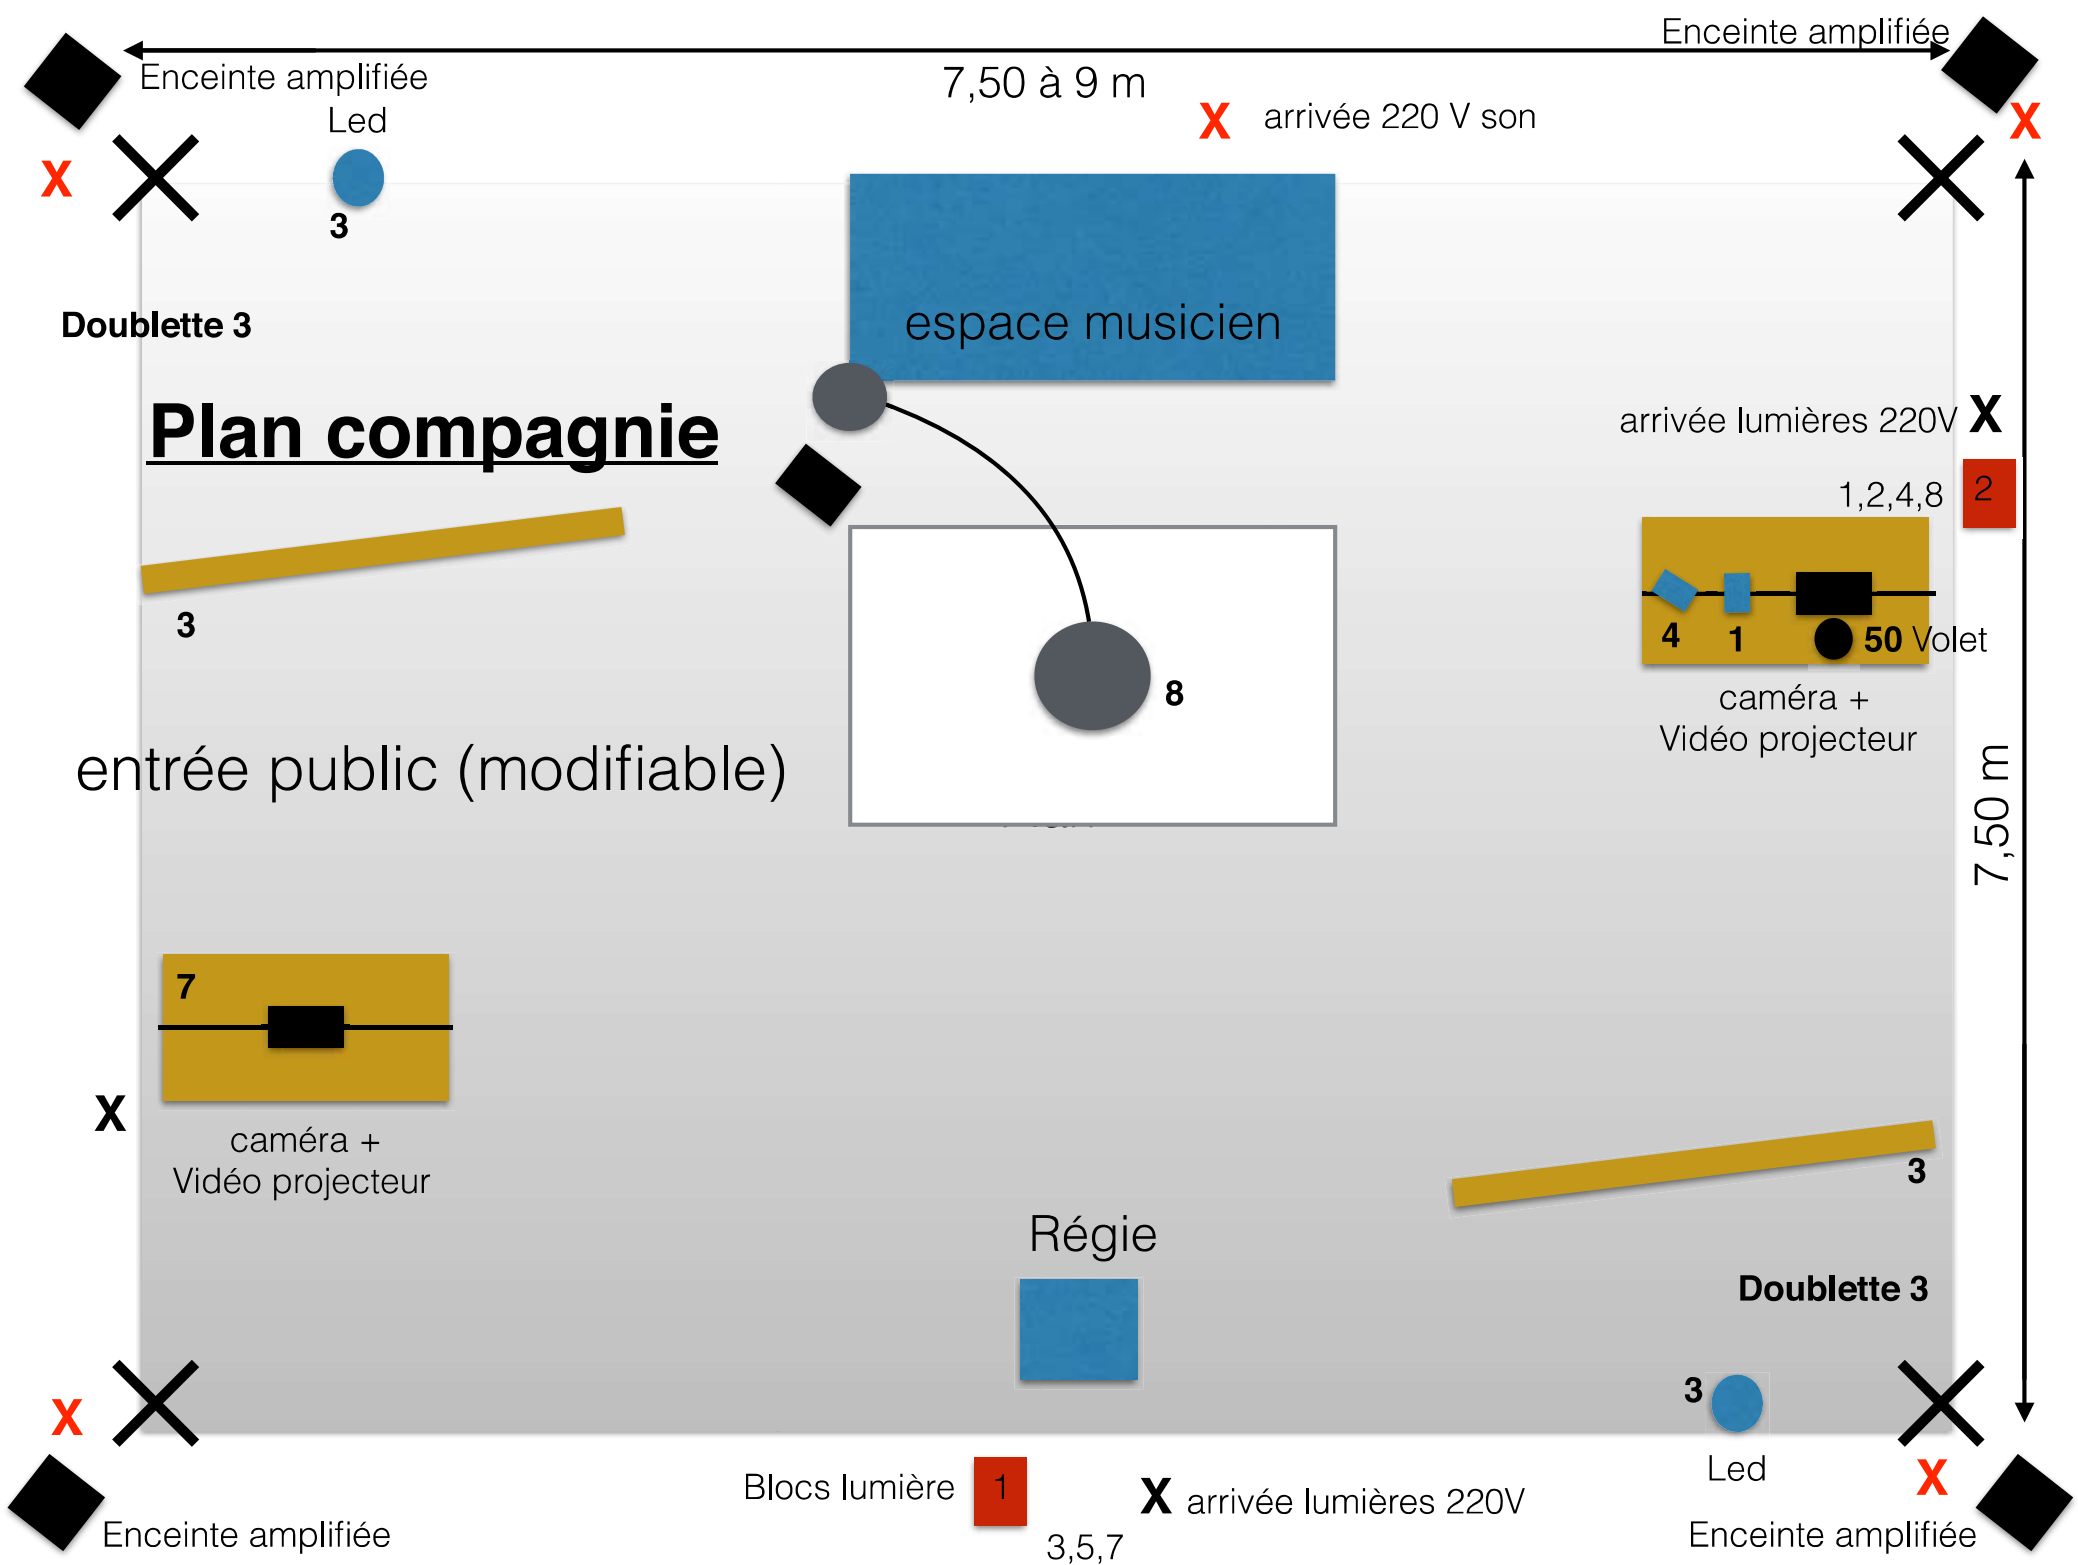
Enceinte amplifiée

Enceinte amplifiée

7,50 à 9 m

X arrivée 220 V son

Led

X

X

3

Doublette 3

espace musicien

Plan compagnie

arrivée lumières 220V X

1,2,4,8

2

3

4 1 50 Volet

8

caméra + Vidéo projecteur

entrée public (modifiable)

7,50 m

7

X

caméra + Vidéo projecteur

3

Régie

Doublette 3

3

X

Led

X

Blocs lumière 1

X arrivée lumières 220V

3,5,7

Enceinte amplifiée

Enceinte amplifiée